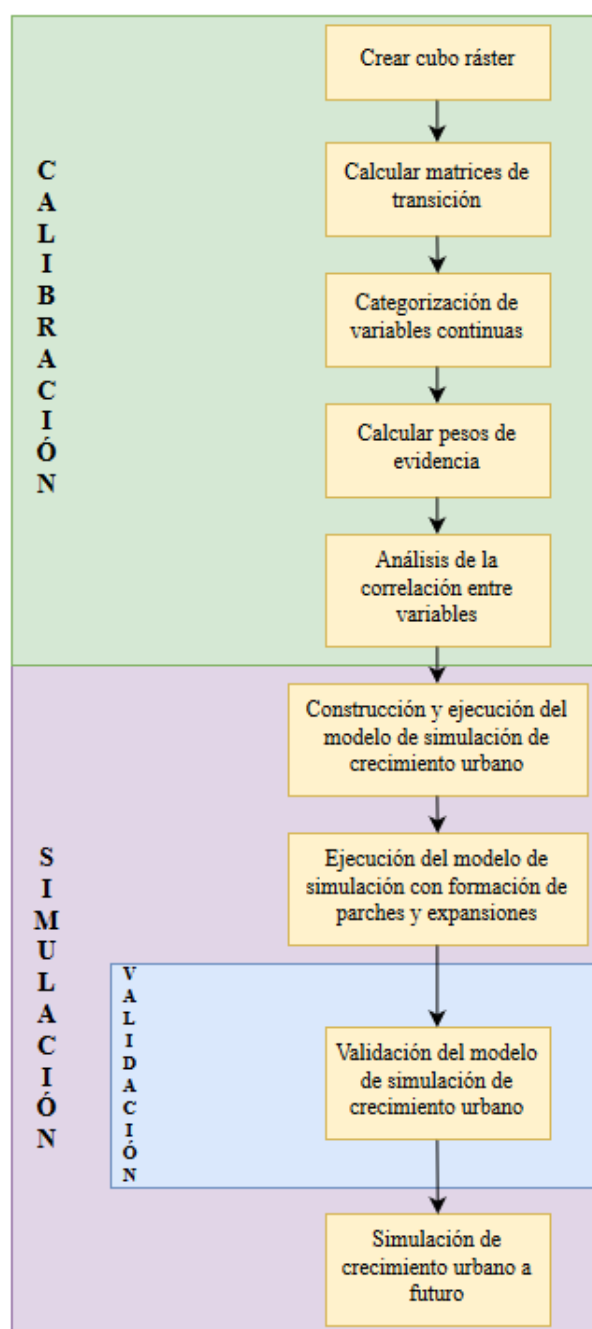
CALIBRACIÓN

Crear cubo ráster

Calcular matrices de transición

Categorización de variables continuas

Calcular pesos de evidencia

Análisis de la correlación entre variables

SIMULACIÓN

Construcción y ejecución del modelo de simulación de crecimiento urbano

Ejecución del modelo de simulación con formación de parches y expansiones

VALIDACIÓN

Validación del modelo de simulación de crecimiento urbano

Simulación de crecimiento urbano a futuro